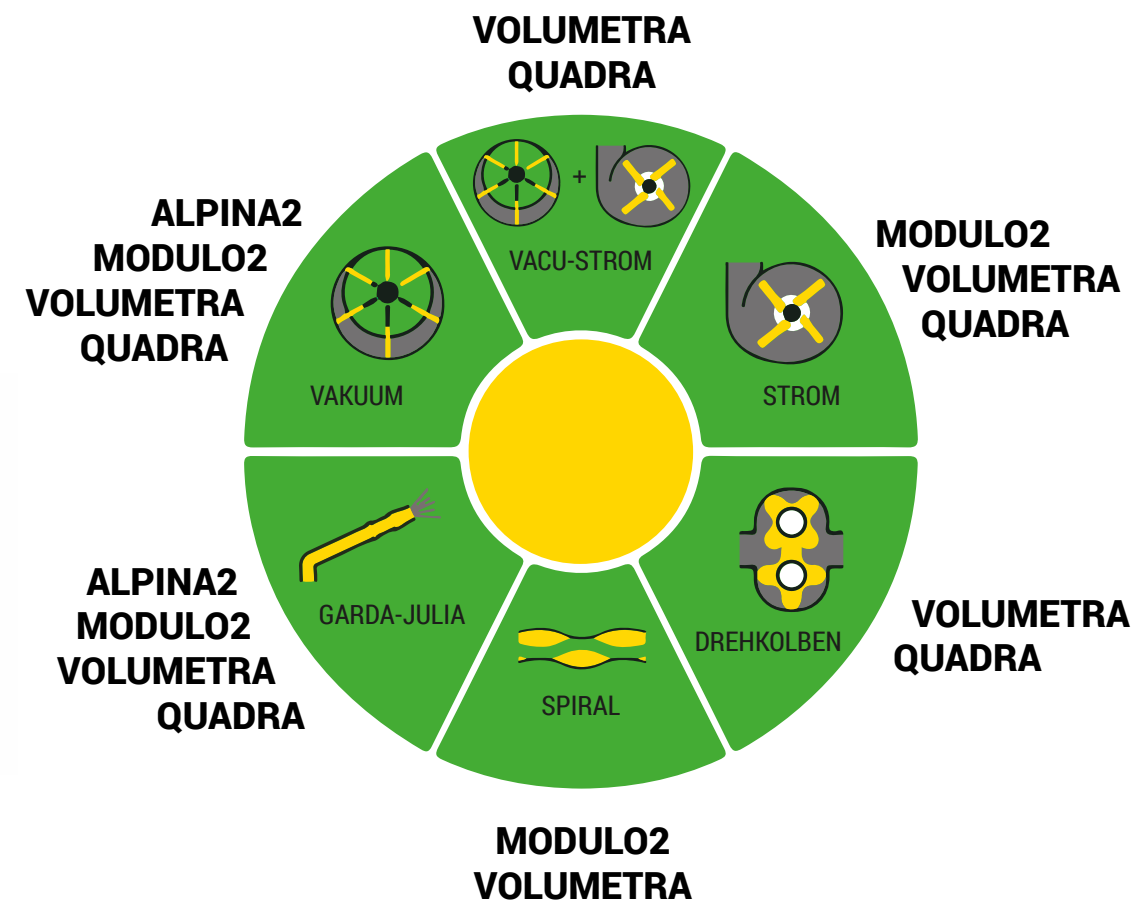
VOLUMETRA
QUADRA

+

VACU-STROM

ALPINA2
MODULO2
VOLUMETRA
QUADRA

VAKUUM

MODULO2
VOLUMETRA
QUADRA

STROM

ALPINA2
MODULO2
VOLUMETRA
QUADRA

GARDA-JULIA

SPIRAL

DREHKOLBEN

VOLUMETRA
QUADRA

MODULO2
VOLUMETRA